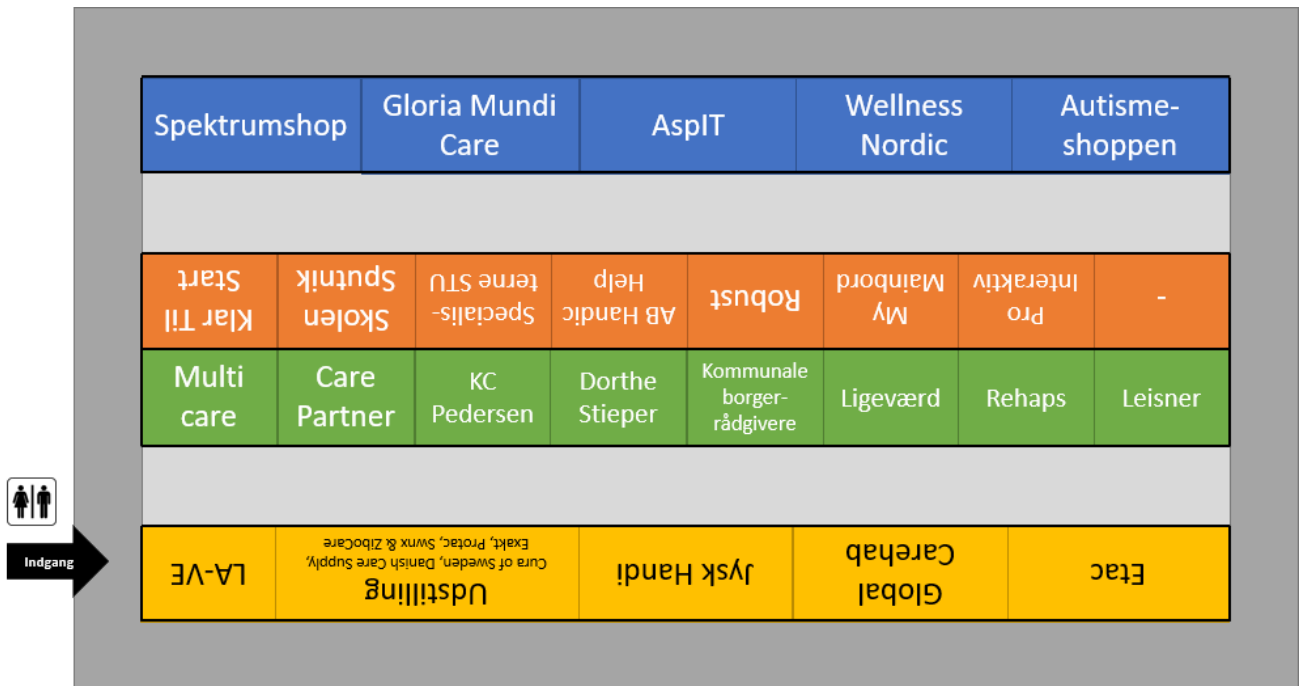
Spektrumshop

Gloria Mundi Care

AspIT

Wellness Nordic

Autisme-shoppen

Klar Til Start

Skolen Sputnik

Specialis-terne STU

AB Handic Help

Robust

My Mainbord

Pro Interaktiv

-

Multi care

Care Partner

KC Pedersen

Dorthe Stieper

Kommunale borger-rådgivere

Ligeværd

Rehaps

Leisner

Indgang

LA-VE

Udstilling
Cura of Sweden, Danish Care Supply, Exakt, Protac, Swnx & ZiboCare

Jysk Handi

Global Carehab

Etac